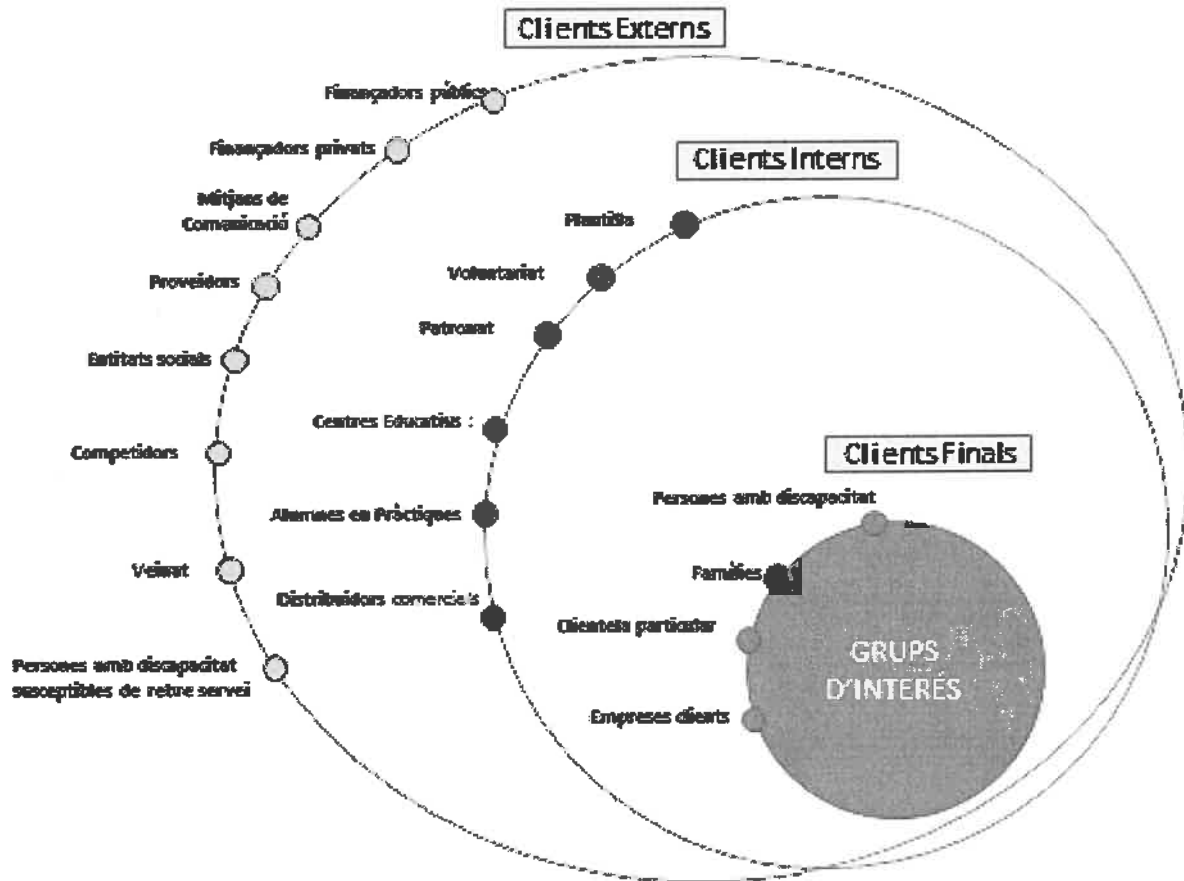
Clients Externs

Finançadors públics

Finançadors privats

Mitjans de Comunicació

Proveïdors

Entitats socials

Competidors

Veïnat

Persones amb discapacitat susceptibles de rebre servei

Clients Interns

Plantilla

Voluntariat

Patronat

Centres Educatius

Alumnes en Pràctiques

Distribuïdors comercials

Clients Finals

Persones amb discapacitat

Famílies

Clientela particular

Empreses clients

GRUPS D'INTERÉS